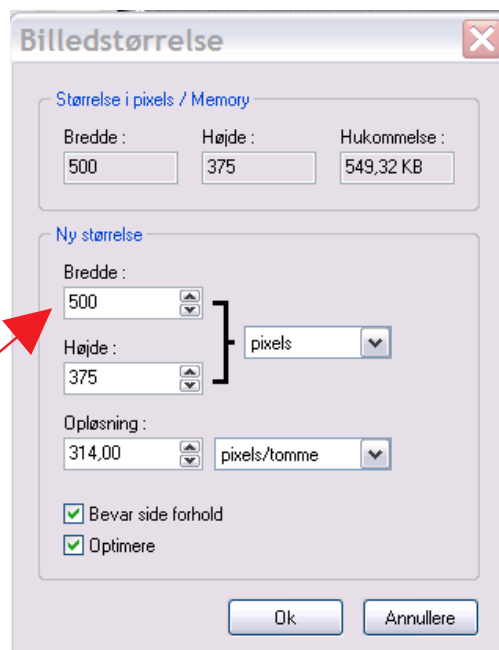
Billedstørrelse

Størrelse i pixels / Memory

Bredde :
500

Højde :
375

Hukommelse :
549,32 KB

Ny størrelse

Bredde :
500

Højde :
375

pixels

Opløsning :
314,00

pixels/tomme

Bevar side forhold

Optimere

Ok

Annullere